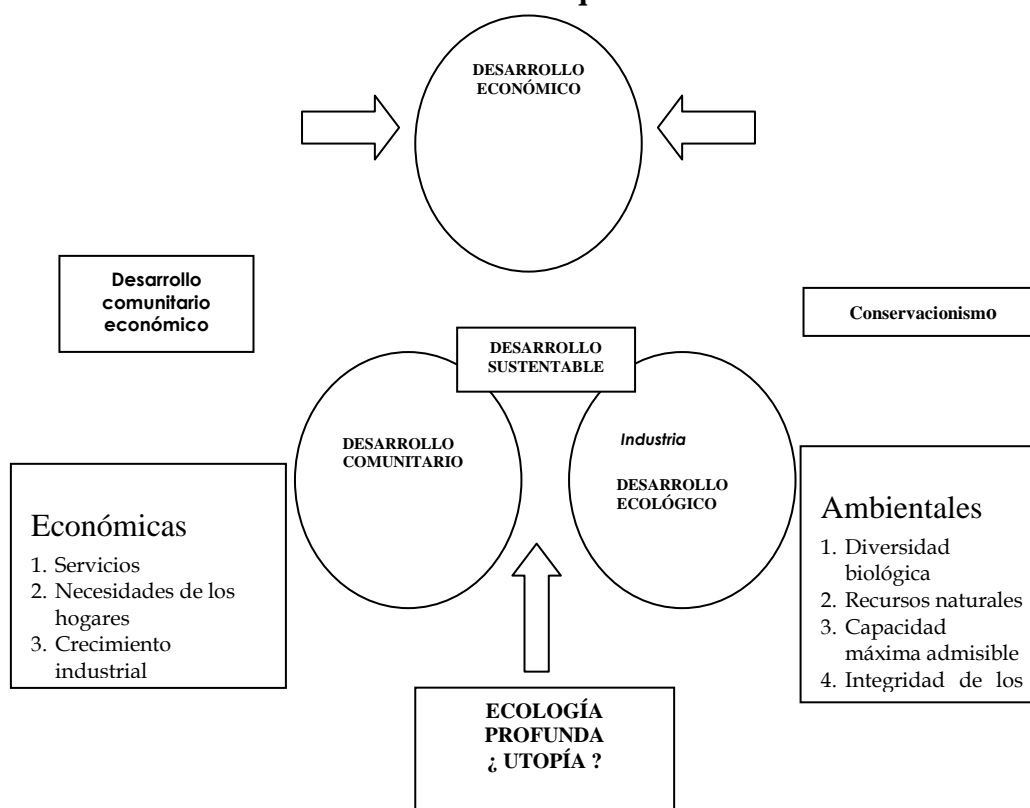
DESARROLLO ECONÓMICO

Desarrollo comunitario económico

Conservacionismo

DESARROLLO SUSTENTABLE

DESARROLLO COMUNITARIO

Industria

DESARROLLO ECOLÓGICO

Económicas
1. Servicios
2. Necesidades de los hogares
3. Crecimiento industrial

Ambientales
1. Diversidad biológica
2. Recursos naturales
3. Capacidad máxima admisible
4. Integridad de los

ECOLOGÍA PROFUNDA ¿ UTOPÍA ?